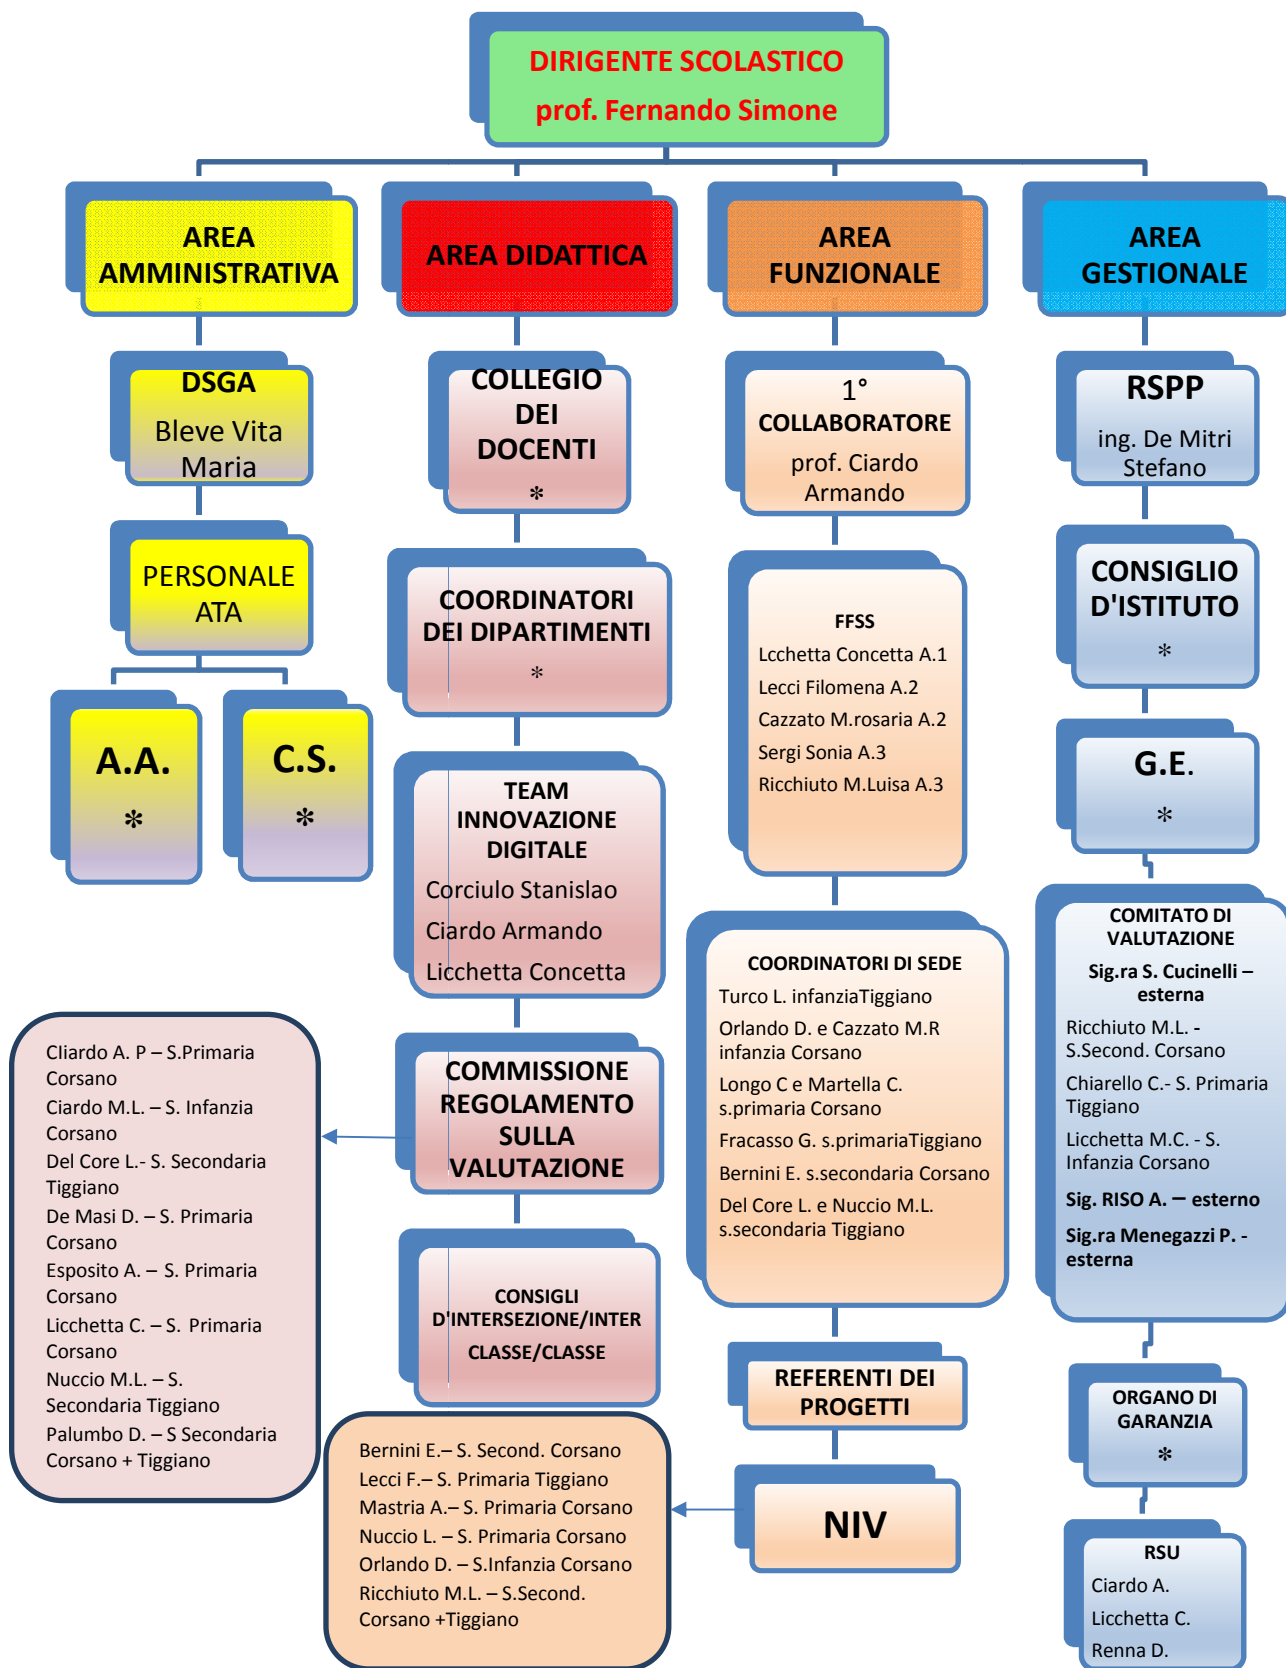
DIRIGENTE SCOLASTICO
prof. Fernando Simone

AREA AMMINISTRATIVA

DSGA
Bleve Vita Maria

PERSONALE ATA

A.A.
*

C.S.
*

AREA DIDATTICA

COLLEGIO DEI DOCENTI
*

COORDINATORI DEI DIPARTIMENTI
*

TEAM INNOVAZIONE DIGITALE
Corciulo Stanislao
Ciardo Armando
Licchetta Concetta

COMMISSIONE REGOLAMENTO SULLA VALUTAZIONE

Cliardo A. P – S.Primaria Corsano
Ciardo M.L. – S. Infanzia Corsano
Del Core L.- S. Secondaria Tiggiano
De Masi D. – S. Primaria Corsano
Esposito A. – S. Primaria Corsano
Licchetta C. – S. Primaria Corsano
Nuccio M.L. – S. Secondaria Tiggiano
Palumbo D. – S Secondaria Corsano + Tiggiano

CONSIGLI D'INTERSEZIONE/INTER CLASSE/CLASSE

AREA FUNZIONALE

1°
COLLABORATORE
prof. Ciardo Armando

FFSS
Lcchetta Concetta A.1
Lecci Filomena A.2
Cazzato M.rosaria A.2
Sergi Sonia A.3
Ricchiuto M.Luisa A.3

COORDINATORI DI SEDE
Turco L. infanziaTiggiano
Orlando D. e Cazzato M.R infanzia Corsano
Longo C e Martella C. s.primaria Corsano
Fracasso G. s.primariaTiggiano
Bernini E. s.secondaria Corsano
Del Core L. e Nuccio M.L. s.secondaria Tiggiano

REFERENTI DEI PROGETTI

NIV

Bernini E.– S. Second. Corsano
Lecci F.– S. Primaria Tiggiano
Mastria A.– S. Primaria Corsano
Nuccio L. – S. Primaria Corsano
Orlando D. – S.Infanzia Corsano
Ricchiuto M.L. – S.Second. Corsano +Tiggiano

AREA GESTIONALE

RSPP
ing. De Mitri Stefano

CONSIGLIO D'ISTITUTO
*

G.E.
*

COMITATO DI VALUTAZIONE
Sig.ra S. Cucinelli – esterna
Richiuto M.L. - S.Second. Corsano
Chiarello C.- S. Primaria Tiggiano
Licchetta M.C. - S. Infanzia Corsano
Sig. RISO A. – esterno
Sig.ra Menegazzi P. - esterna

ORGANO DI GARANZIA
*

RSU
Ciardo A.
Licchetta C.
Renna D.